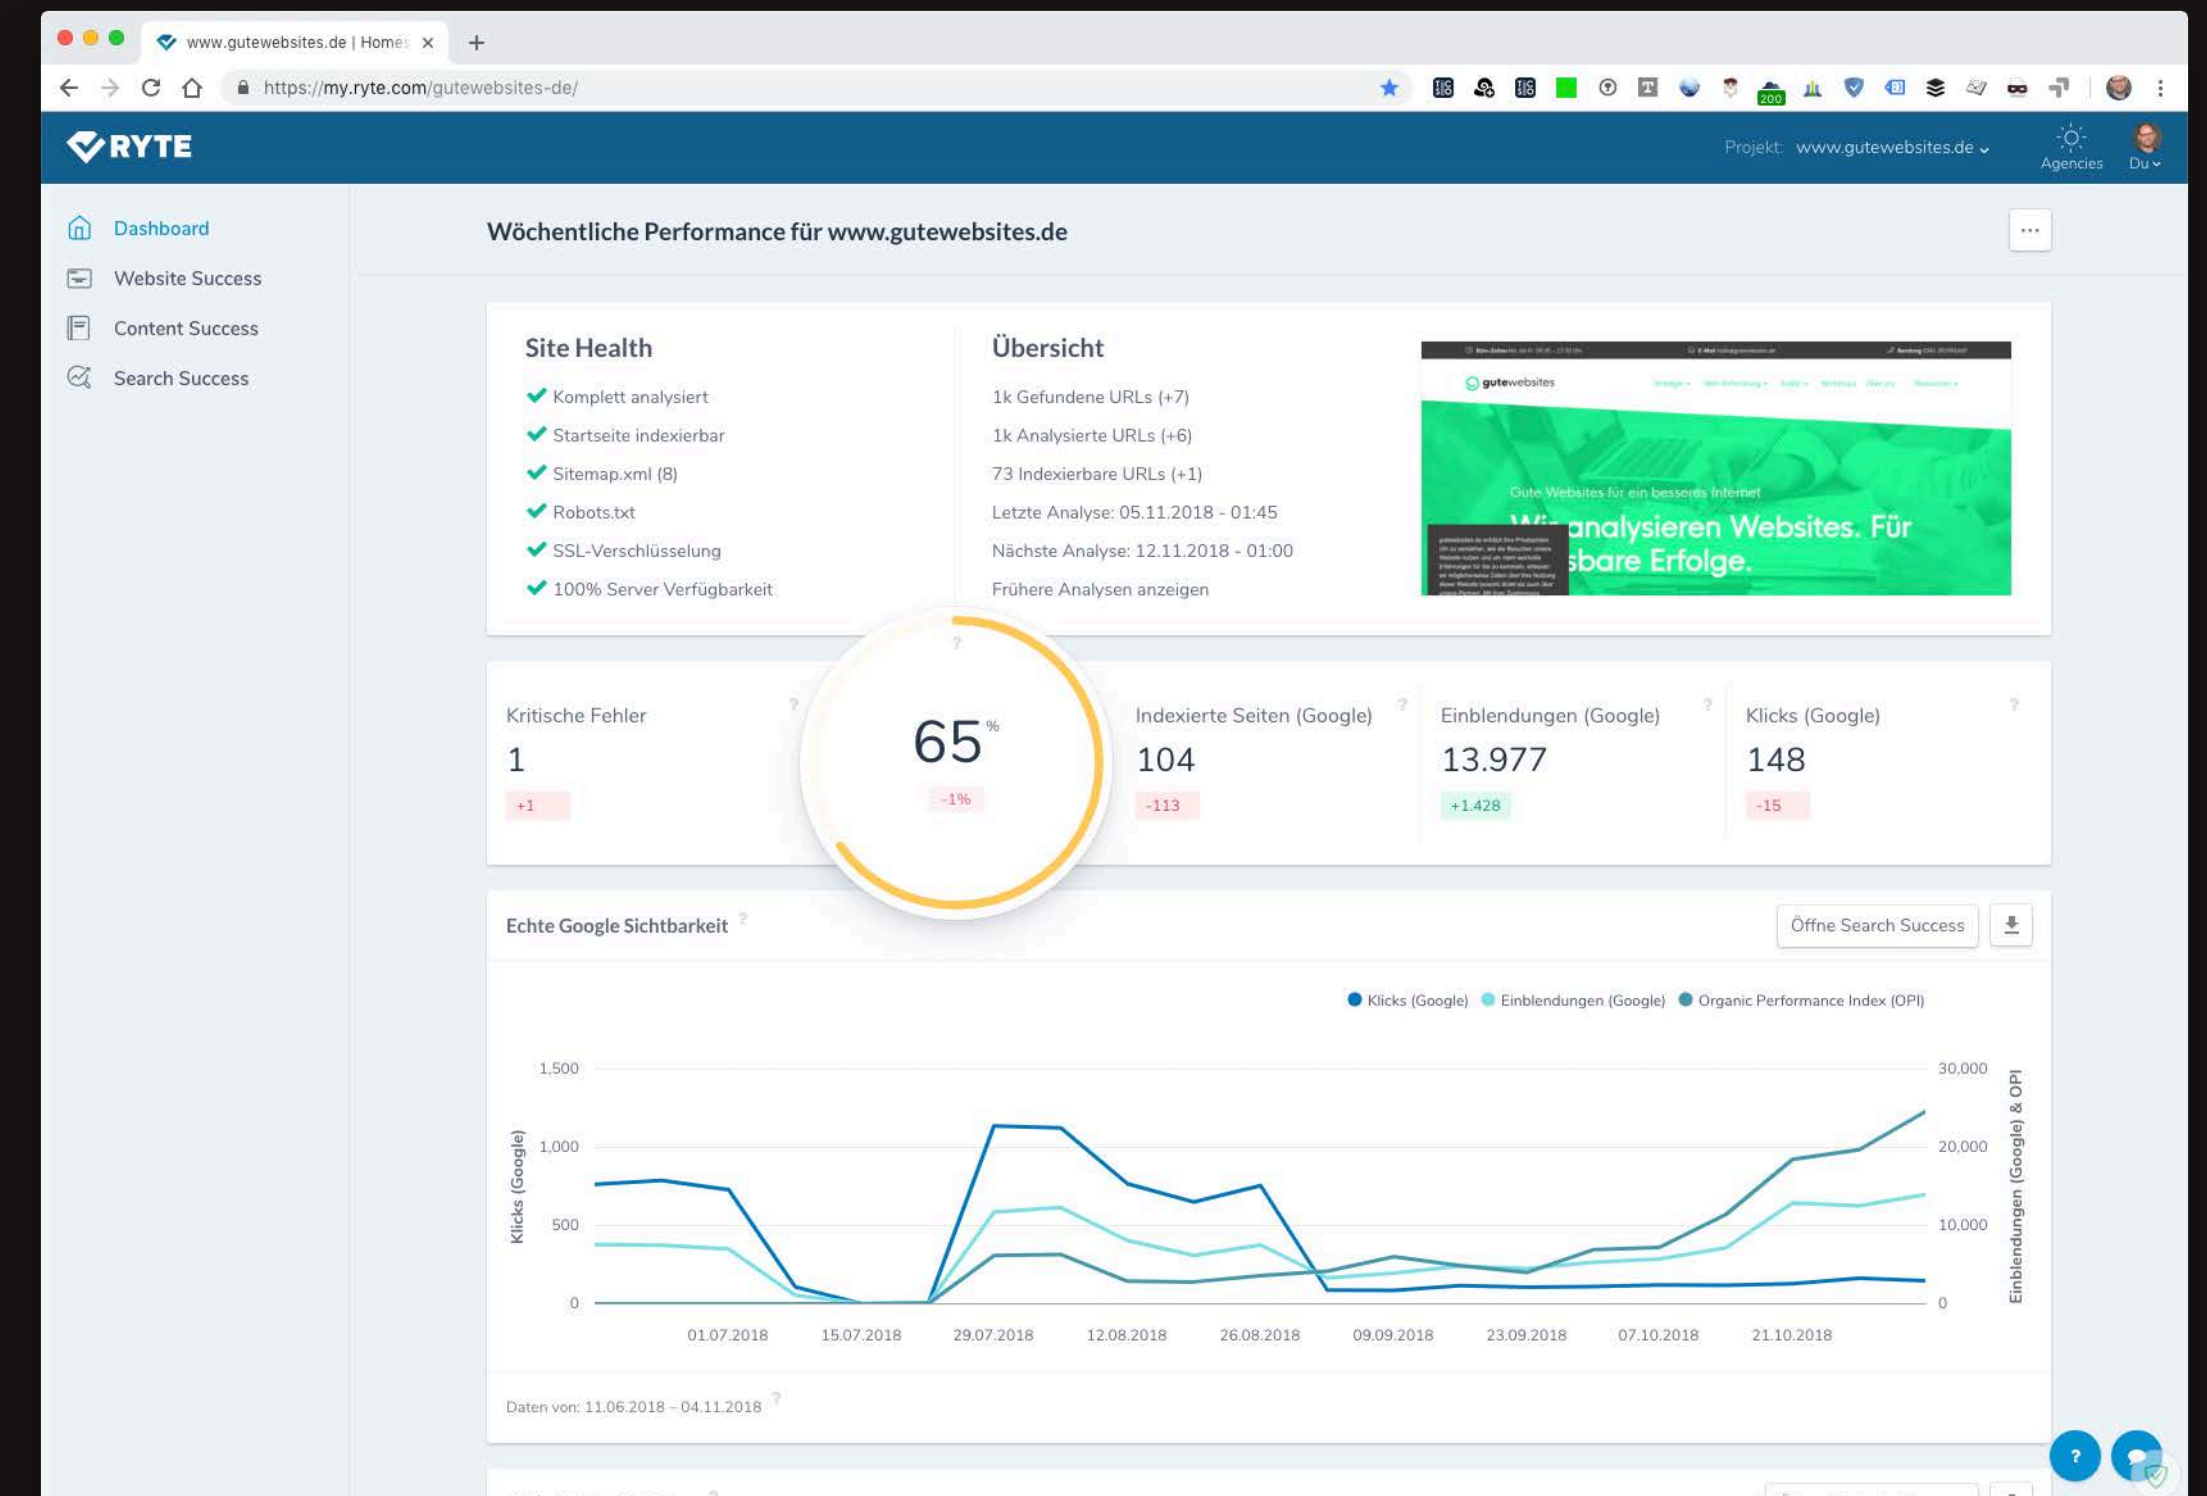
www.gutewebsites.de | Home ×

https://my.ryte.com/gutewebsites-de/

200

RYTE

Projekt: www.gutewebsites.de

Agencies

Du

Dashboard

Website Success

Content Success

Search Success

Wöchentliche Performance für www.gutewebsites.de

...

Site Health

Komplett analysiert

Startseite indexierbar

Sitemap.xml (8)

Robots.txt

SSL-Verschlüsselung

100% Server Verfügbarkeit

Übersicht

1k Gefundene URLs (+7)

1k Analysierte URLs (+6)

73 Indexierbare URLs (+1)

Letzte Analyse: 05.11.2018 - 01:45

Nächste Analyse: 12.11.2018 - 01:00

Frühere Analysen anzeigen

gutewebsites

Gute Websites für ein besseres Internet

Wi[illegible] analysieren Websites. Für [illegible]sbare Erfolge.

Kritische Fehler

1

+1

65 %

-1%

Indexierte Seiten (Google)

104

-113

Einblendungen (Google)

13.977

+1.428

Klicks (Google)

148

-15

Echte Google Sichtbarkeit

Öffne Search Success

Klicks (Google) Einblendungen (Google) Organic Performance Index (OPI)

1,500
1,000
500
0

Klicks (Google)

30,000
20,000
10,000
0

Einblendungen (Google) & OPI

01.07.2018 15.07.2018 29.07.2018 12.08.2018 26.08.2018 09.09.2018 23.09.2018 07.10.2018 21.10.2018

Daten von: 11.06.2018 - 04.11.2018

?